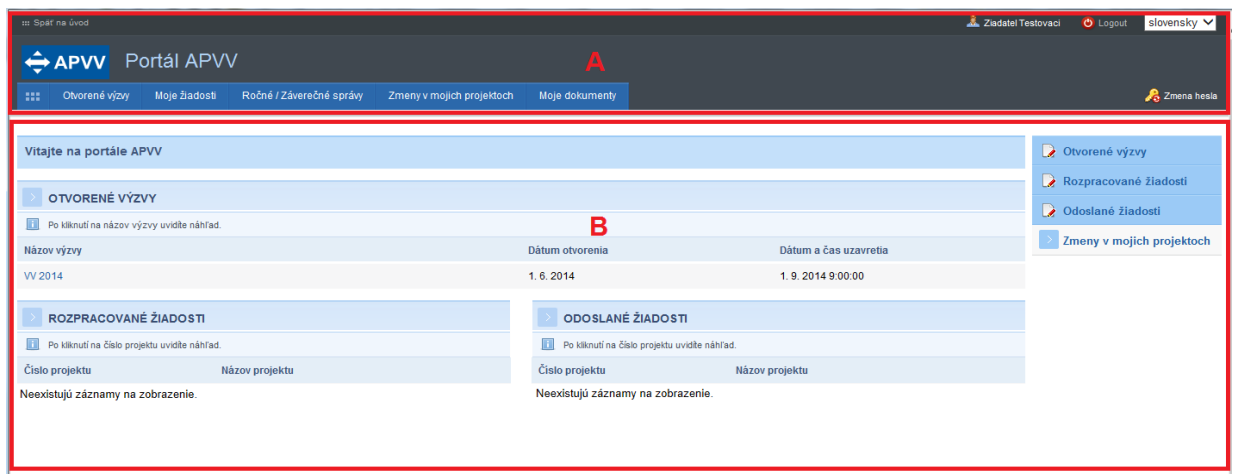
::: Späť na úvod

Žiadateľ Testovaci   Logout   slovensky

APVV Portál APVV

A

Otvorené výzvy   Moje žiadosti   Ročné / Záverečné správy   Zmeny v mojich projektoch   Moje dokumenty

Zmena hesla

Vitajte na portále APVV

OTVORENÉ VÝZVY

B

Po kliknutí na názov výzvy uvidíte náhľad.

| Názov výzvy | Dátum otvorenia | Dátum a čas uzavretia |
|---|---|---|
| VV 2014 | 1. 6. 2014 | 1. 9. 2014 9:00:00 |

ROZPRACOVANÉ ŽIADOSTI

Po kliknutí na číslo projektu uvidíte náhľad.

| Číslo projektu | Názov projektu |
|---|---|

Neexistujú záznamy na zobrazenie.

ODOSLANÉ ŽIADOSTI

Po kliknutí na číslo projektu uvidíte náhľad.

| Číslo projektu | Názov projektu |
|---|---|

Neexistujú záznamy na zobrazenie.

Otvorené výzvy
Rozpracované žiadosti
Odoslané žiadosti
Zmeny v mojich projektoch